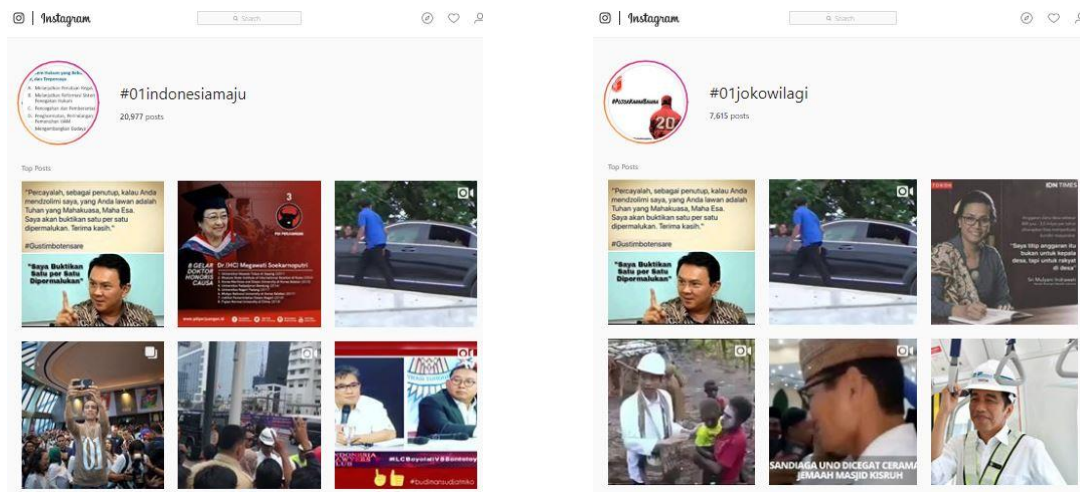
Instagram

Search

#01indonesiamaju

20,977 posts

Top Posts

"Percayalah, sebagai penutup, kalau Anda mendzolimi saya, yang Anda lawan adalah Tuhan yang Mahakuasa, Maha Esa. Saya akan buktikan satu per satu dipermalukan. Terima kasih."

#Gustimbotensare

"Saya Buktikan Satu per Satu Dipermalukan"

8 GELAR DOKTOR HONORIS CAUSA

Dr (HC) Megawati Soekarnoputri

#LCBoyolaliVSBonstoley

#budimansudjatmiko

Instagram

Search

#01jokowilagi

7,615 posts

Top Posts

"Percayalah, sebagai penutup, kalau Anda mendzolimi saya, yang Anda lawan adalah Tuhan yang Mahakuasa, Maha Esa. Saya akan buktikan satu per satu dipermalukan. Terima kasih."

#Gustimbotensare

"Saya Buktikan Satu per Satu Dipermalukan"

IDN TIMES

"Saya tilip anggaran itu bukan untuk kepala desa, tapi untuk rakyat di desa"

Sri Mulyani Indrawati

SANDIAGA UNO DICEGAT CERAMAH JEMAAH MASJID KISRUH